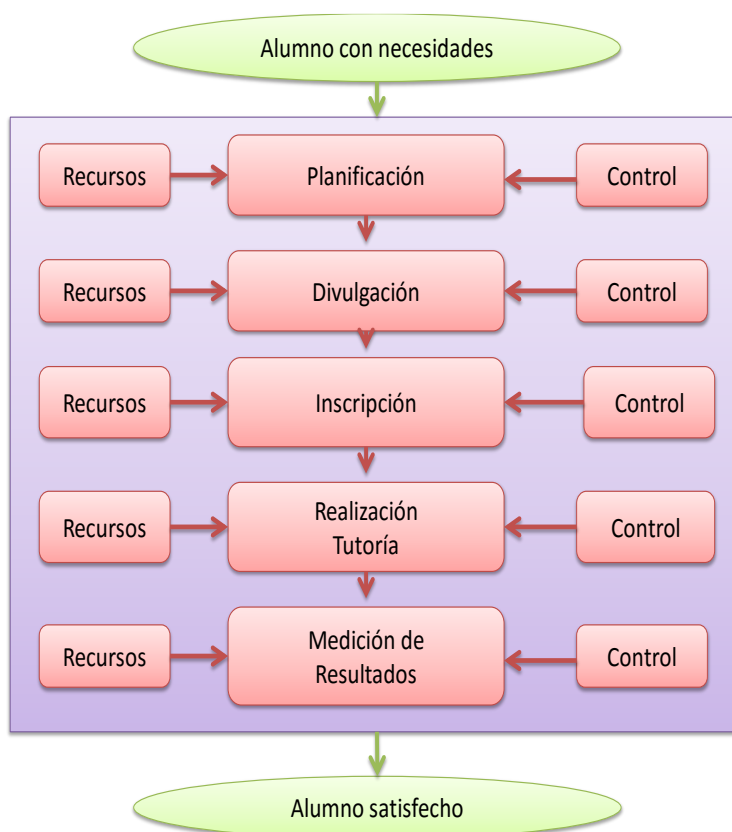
Alumno con necesidades

Recursos

Planificación

Control

Recursos

Divulgación

Control

Recursos

Inscripción

Control

Recursos

Realización Tutoría

Control

Recursos

Medición de Resultados

Control

Alumno satisfecho